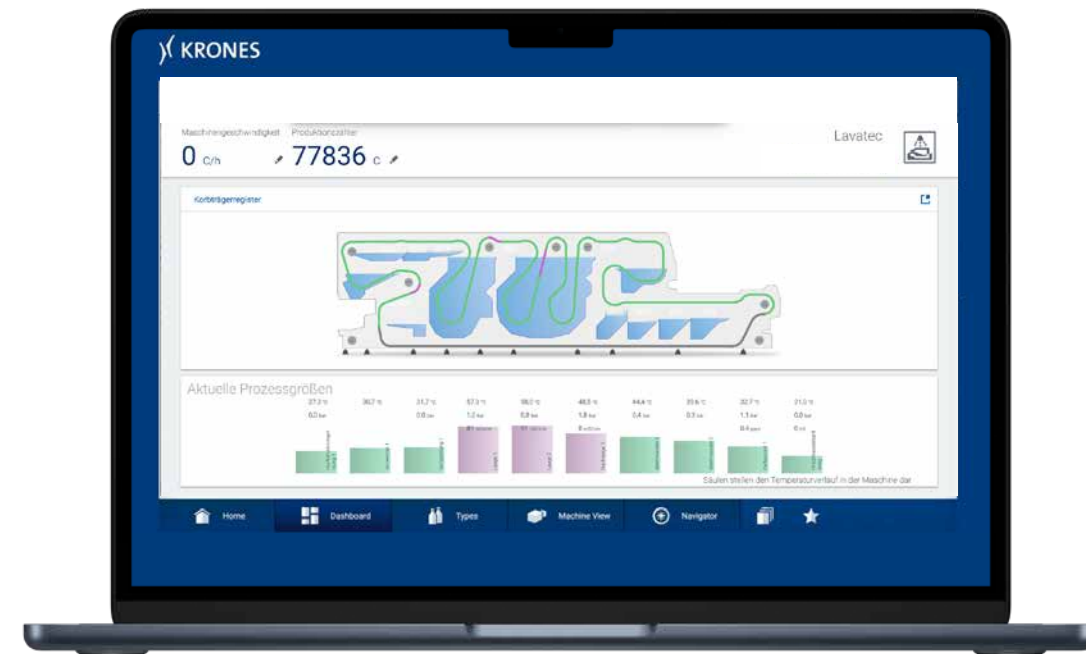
KRONES

Maschinengeschwindigkeit Produktionszähler

0 c/h 77836 c

Lavatec

Korbträgerregister

Aktuelle Prozessgrößen

37,3 °C 36,7 °C 31,7 °C 57,3 °C 58,0 °C 48,5 °C 44,4 °C 35,6 °C 32,7 °C 31,5 °C

0,0 bar 0,0 bar 1,2 bar 0,9 bar 1,8 bar 0,4 bar 0,3 bar 1,1 bar 0,0 bar

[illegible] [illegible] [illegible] 0,4 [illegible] 0 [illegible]

Säulen stellen den Temperaturverlauf in der Maschine dar

Home Dashboard Types Machine View Navigator